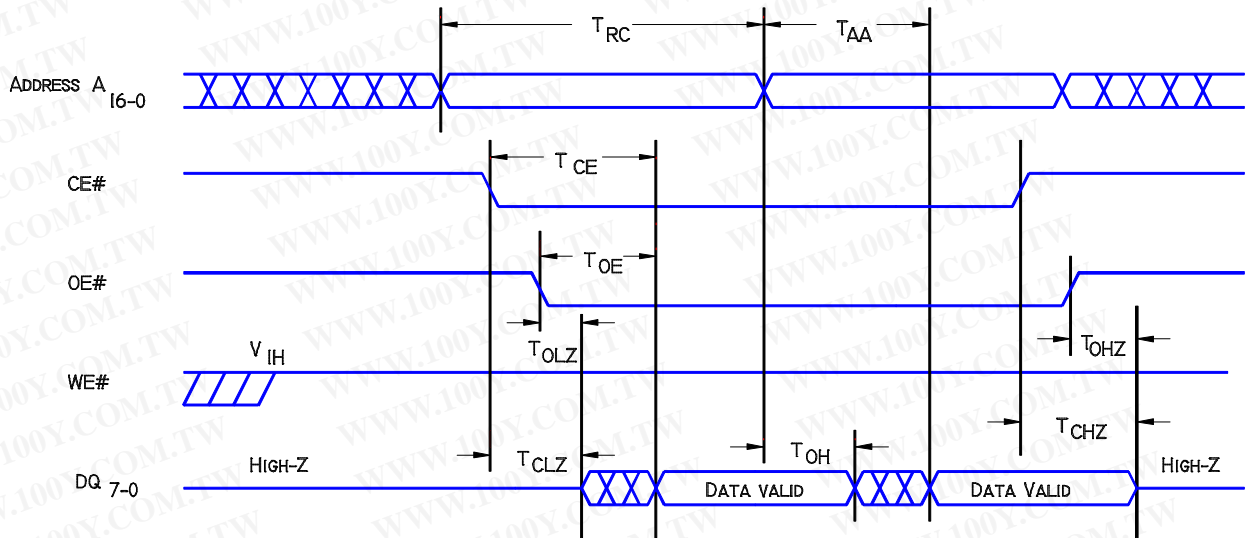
$T_{RC}$

$T_{AA}$

ADDRESS $A_{16-0}$

$T_{CE}$

CE#

$T_{OE}$

OE#

$T_{OLZ}$

$T_{OHZ}$

$V_{IH}$

WE#

$T_{CHZ}$

$T_{OH}$

HIGH-Z

$T_{CLZ}$

HIGH-Z

$DQ_{7-0}$

DATA VALID

DATA VALID

WWW.100Y.COM.TW